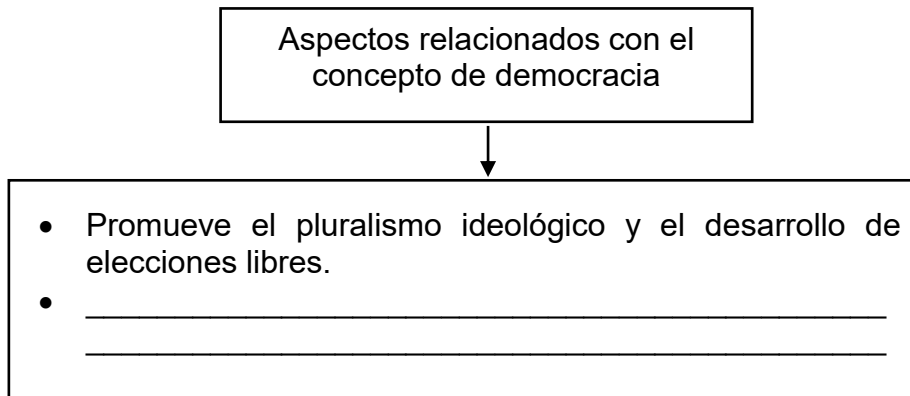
Aspectos relacionados con el concepto de democracia

- Promueve el pluralismo ideológico y el desarrollo de elecciones libres.
- ____________________________________________
____________________________________________